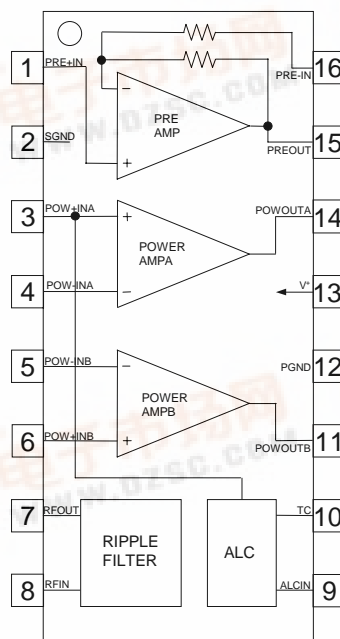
1 PRE+IN
2 SGND
3 POW+INA
4 POW-INA
5 POW-INB
6 POW+INB
7 RFOUT
8 RFIN

−
+
PRE
AMP

+
−
POWER
AMPA

−
+
POWER
AMPB

RIPPLE
FILTER

ALC

16 PRE-IN
15 PREOUT
14 POWOUTA
13 V+
12 PGND
11 POWOUTB
10 TC
9 ALCIN

www.dzsc.com
www.dzsc.com